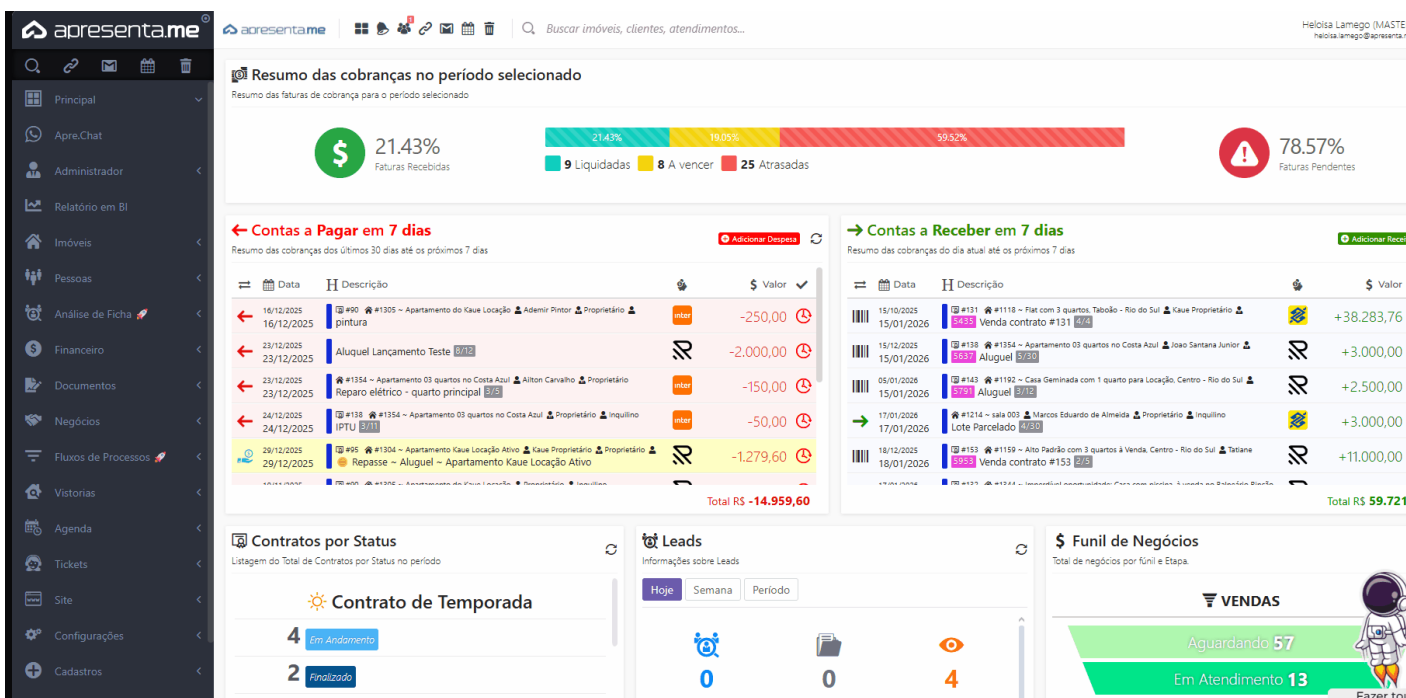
apresenta.me

Principal
Apre.Chat
Administrador
Relatório em BI
Imóveis
Pessoas
Análise de Ficha
Financeiro
Documentos
Negócios
Fluxos de Processos
Vistorias
Agenda
Tickets
Site
Configurações
Cadastros

apresenta.me
Buscar imóveis, clientes, atendimentos...
Heloisa Lamego (MASTE
heloisa.lamego@apresenta.

Resumo das cobranças no período selecionado
Resumo das faturas de cobrança para o período selecionado

21.43%
Faturas Recebidas

21.43% 19.05% 59.52%
9 Liquidadas 8 A vencer 25 Atrasadas

78.57%
Faturas Pendentes

← Contas a Pagar em 7 dias
Resumo das cobranças dos últimos 30 dias até os próximos 7 dias
Adicionar Despesa

| ⇄ | Data | Descrição | | $ Valor |
|---|---|---|---|---|
| ← | 16/12/2025 16/12/2025 | #90 #1305 ~ Apartamento do Kaue Locação Ademir Pintor Proprietário pintura | inter | -250,00 |
| ← | 23/12/2025 23/12/2025 | Aluguel Lançamento Teste 8/12 | | -2.000,00 |
| ← | 23/12/2025 23/12/2025 | #1354 ~ Apartamento 03 quartos no Costa Azul Ailton Carvalho Proprietário Reparo elétrico - quarto principal 3/5 | inter | -150,00 |
| ← | 24/12/2025 24/12/2025 | #138 #1354 ~ Apartamento 03 quartos no Costa Azul Proprietário Inquilino IPTU 3/11 | inter | -50,00 |
| | 29/12/2025 29/12/2025 | #95 #1304 ~ Apartamento Kaue Locação Ativo Kaue Proprietário Proprietário Repasse ~ Aluguel ~ Apartamento Kaue Locação Ativo | | -1.279,60 |

Total R$ -14.959,60

→ Contas a Receber em 7 dias
Resumo das cobranças do dia atual até os próximos 7 dias
Adicionar Recei

| ⇄ | Data | Descrição | | $ Valor |
|---|---|---|---|---|
| | 15/10/2025 15/01/2026 | #131 #1118 ~ Flat com 3 quartos, Taboão - Rio do Sul Kaue Proprietário 5435 Venda contrato #131 4/4 | | +38.283,76 |
| | 15/12/2025 15/01/2026 | #138 #1354 ~ Apartamento 03 quartos no Costa Azul Joao Santana Junior 5637 Aluguel 5/30 | | +3.000,00 |
| | 05/01/2026 15/01/2026 | #143 #1192 ~ Casa Geminada com 1 quarto para Locação, Centro - Rio do Sul 5791 Aluguel 3/12 | | +2.500,00 |
| → | 17/01/2026 17/01/2026 | #1214 ~ sala 003 Marcos Eduardo de Almeida Proprietário Inquilino Lote Parcelado 4/30 | | +3.000,00 |
| | 18/12/2025 18/01/2026 | #153 #1159 ~ Alto Padrão com 3 quartos à Venda, Centro - Rio do Sul Tatiane 5953 Venda contrato #153 2/5 | | +11.000,00 |

Total R$ 59.721

Contratos por Status
Listagem do Total de Contratos por Status no período
Contrato de Temporada
4 Em Andamento
2 Finalizado

Leads
Informações sobre Leads
Hoje Semana Período
0 0 4

$ Funil de Negócios
Total de negócios por fúnil e Etapa.
VENDAS
Aguardando 57
Em Atendimento 13
Fazer to